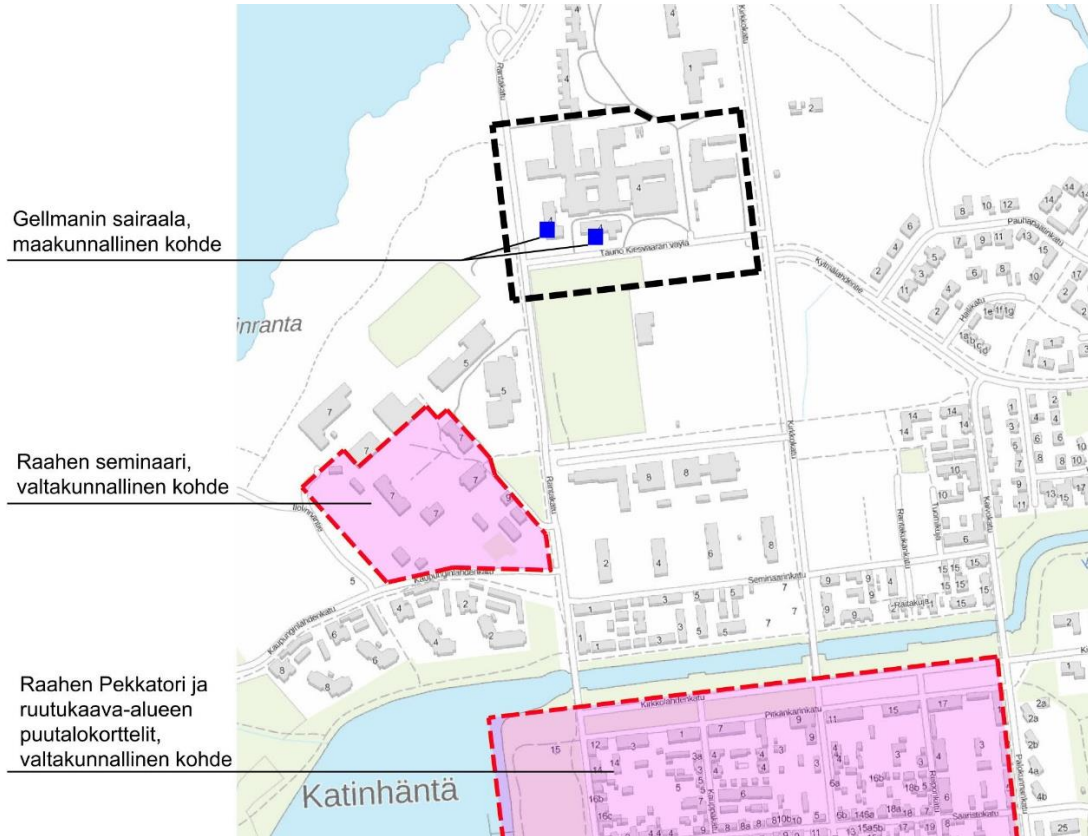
Gellmanin sairaala, maakunnallinen kohde

Raahen seminaari, valtakunnallinen kohde

Raahen Pekkatori ja ruutukaava-alueen puutalokorttelit, valtakunnallinen kohde

inranta

Katinhäntä

Tauno Kerosaaren väylä

Seminaarinkatu

Rantakatu

Kirkkokatu

Pitkänkarinkatu

Kylmälahdentie

Pauhankatu

Saaristokatu